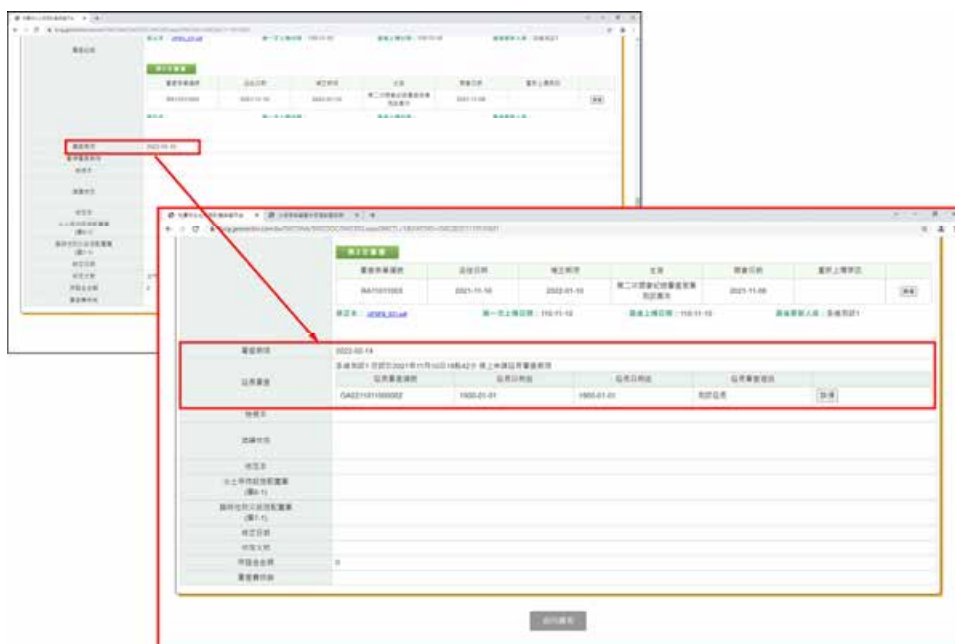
審查期限 2022-02-14

延長審查

| 延長審查編號 | 延長開始 | 延長日期迄 | 延長審查理由 | |
|---|---|---|---|---|
| GA0221011000002 | 1900-01-01 | 1900-01-01 | 測試延長 | 詳情 |

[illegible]

| 審查案件編號 | 送件日期 | 補正期限 | 主旨 | 開會日期 | 重新上傳原因 | |
|---|---|---|---|---|---|---|
| GA1101003 | 2021-11-10 | 2022-01-10 | 第二次開會紀錄審查案 測試案件 | 2021-11-09 | | 詳情 |

核定本：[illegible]　第一次上傳日期：110-11-10　最後上傳日期：110-11-10　最後更新人員：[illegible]

審查期限　2022-02-14

延長審查

核准本

審議情形

核定本

水土保持設施配置圖(圖8-1)

臨時性防災設施配置圖(圖7-1)

核定日期

核定文號

保證金金額　0

審查費用

回到審查